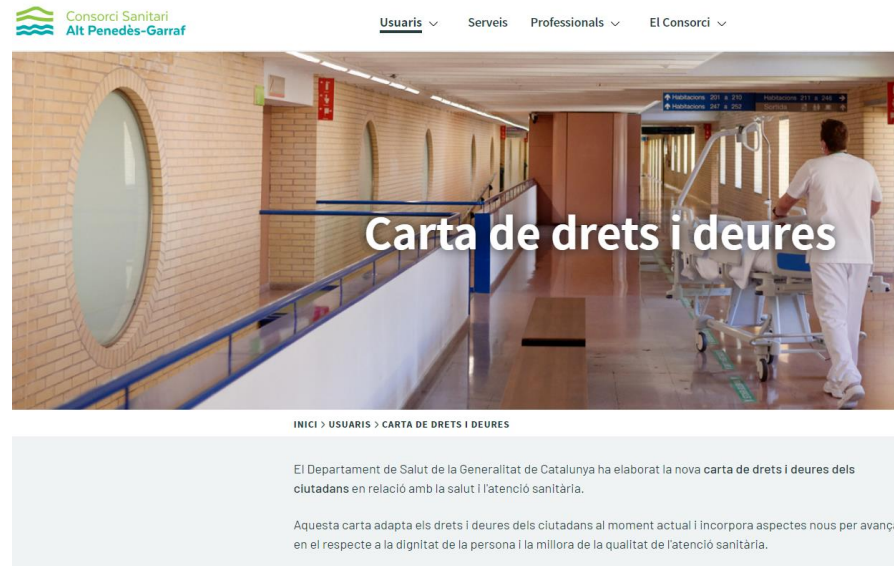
Consorci Sanitari
Alt Penedès-Garraf

Usuaris Serveis Professionals El Consorci

Habitacions 201 a 210
Habitacions 247 a 252
Habitacions 211 a 246

Carta de drets i deures

INICI > USUARIS > CARTA DE DRETS I DEURES

El Departament de Salut de la Generalitat de Catalunya ha elaborat la nova carta de drets i deures dels ciutadans en relació amb la salut i l'atenció sanitària.

Aquesta carta adapta els drets i deures dels ciutadans al moment actual i incorpora aspectes nous per avança en el respecte a la dignitat de la persona i la millora de la qualitat de l'atenció sanitària.